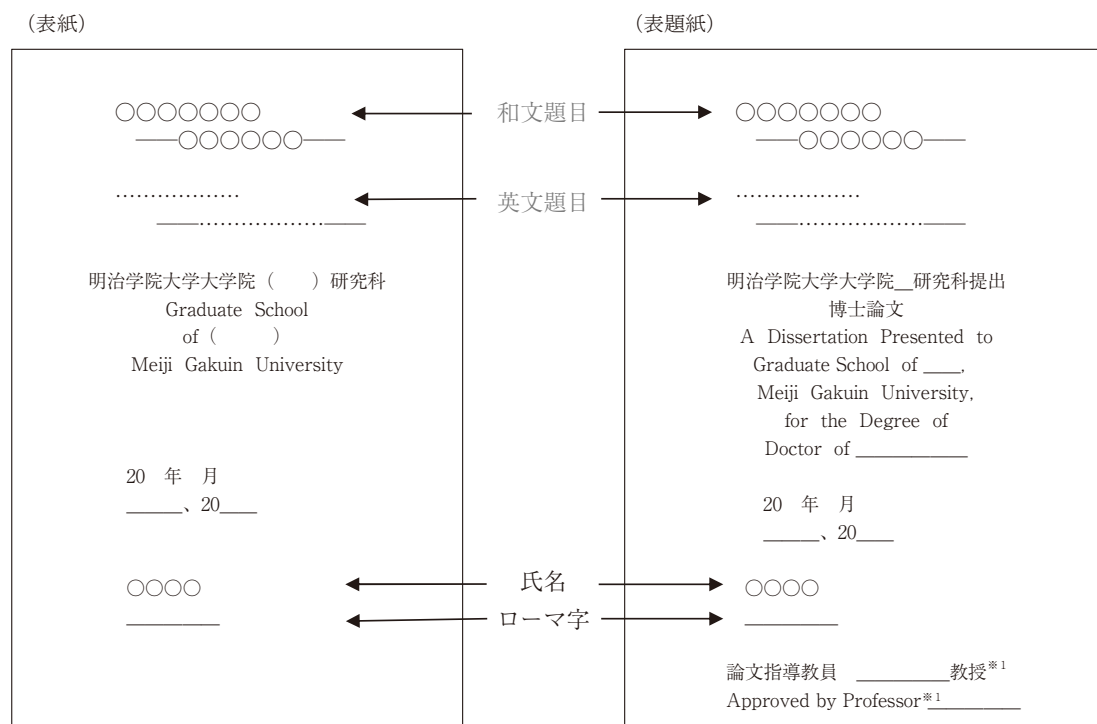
（表紙）

〇〇〇〇〇〇〇
——〇〇〇〇〇〇——

………………
——………………——

明治学院大学大学院（　）研究科
Graduate School
of（　）
Meiji Gakuin University

20 年 月
______、20____

〇〇〇〇
__________

和文題目

英文題目

氏名

ローマ字

（表題紙）

〇〇〇〇〇〇〇
——〇〇〇〇〇〇——

………………
——………………——

明治学院大学大学院__研究科提出
博士論文
A Dissertation Presented to
Graduate School of ____,
Meiji Gakuin University,
for the Degree of
Doctor of ____________

20 年 月
______、20____

〇〇〇〇
__________

論文指導教員 __________教授※1
Approved by Professor※1_________